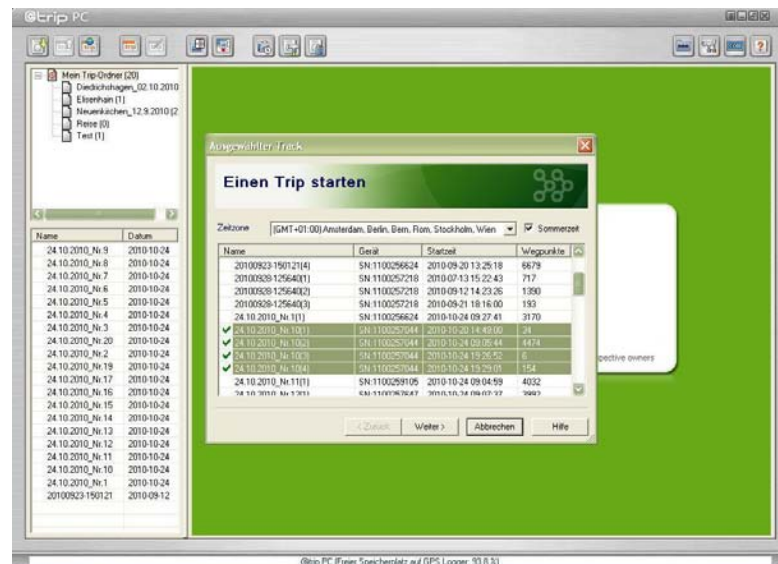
@trip PC

Mein Trip-Ordner (20)
Diedrichshagen_02.10.2010
Elisenhain (1)
Neuenkirchen_12.9.2010 (2
Reise (0)
Test (1)

| Name | Datum |
|---|---|
| 24.10.2010_Nr.9 | 2010-10-24 |
| 24.10.2010_Nr.8 | 2010-10-24 |
| 24.10.2010_Nr.7 | 2010-10-24 |
| 24.10.2010_Nr.6 | 2010-10-24 |
| 24.10.2010_Nr.5 | 2010-10-24 |
| 24.10.2010_Nr.4 | 2010-10-24 |
| 24.10.2010_Nr.3 | 2010-10-24 |
| 24.10.2010_Nr.20 | 2010-10-24 |
| 24.10.2010_Nr.2 | 2010-10-24 |
| 24.10.2010_Nr.19 | 2010-10-24 |
| 24.10.2010_Nr.17 | 2010-10-24 |
| 24.10.2010_Nr.16 | 2010-10-24 |
| 24.10.2010_Nr.15 | 2010-10-24 |
| 24.10.2010_Nr.14 | 2010-10-24 |
| 24.10.2010_Nr.13 | 2010-10-24 |
| 24.10.2010_Nr.12 | 2010-10-24 |
| 24.10.2010_Nr.11 | 2010-10-24 |
| 24.10.2010_Nr.10 | 2010-10-24 |
| 24.10.2010_Nr.1 | 2010-10-24 |
| 20100923-150121 | 2010-09-12 |

Ausgewählter Track

Einen Trip starten

Zeitzone (GMT+01:00) Amsterdam, Berlin, Bern, Rom, Stockholm, Wien Sommerzeit

| Name | Gerät | Startzeit | Wegpunkte |
|---|---|---|---|
| 20100923-150121(4) | SN:1100256624 | 2010-09-20 13:25:18 | 6679 |
| 20100928-125640(1) | SN:1100257218 | 2010-07-13 15:22:43 | 717 |
| 20100928-125640(2) | SN:1100257218 | 2010-09-12 14:23:26 | 1390 |
| 20100928-125640(3) | SN:1100257218 | 2010-09-21 18:16:00 | 193 |
| 24.10.2010_Nr.1(1) | SN:1100256624 | 2010-10-24 09:27:41 | 3170 |
| 24.10.2010_Nr.10(1) | SN:1100257044 | 2010-10-20 14:49:00 | 34 |
| 24.10.2010_Nr.10(2) | SN:1100257044 | 2010-10-24 09:05:44 | 4474 |
| 24.10.2010_Nr.10(3) | SN:1100257044 | 2010-10-24 19:26:52 | 6 |
| 24.10.2010_Nr.10(4) | SN:1100257044 | 2010-10-24 19:29:01 | 154 |
| 24.10.2010_Nr.11(1) | SN:1100259105 | 2010-10-24 09:04:59 | 4032 |
| 24.10.2010_Nr.12(1) | SN:1100257647 | 2010-10-24 09:07:37 | 3992 |

< Zurück Weiter > Abbrechen Hilfe

pective owners

@trip PC (Freier Speicherplatz auf GPS Logger: 93.8 %)